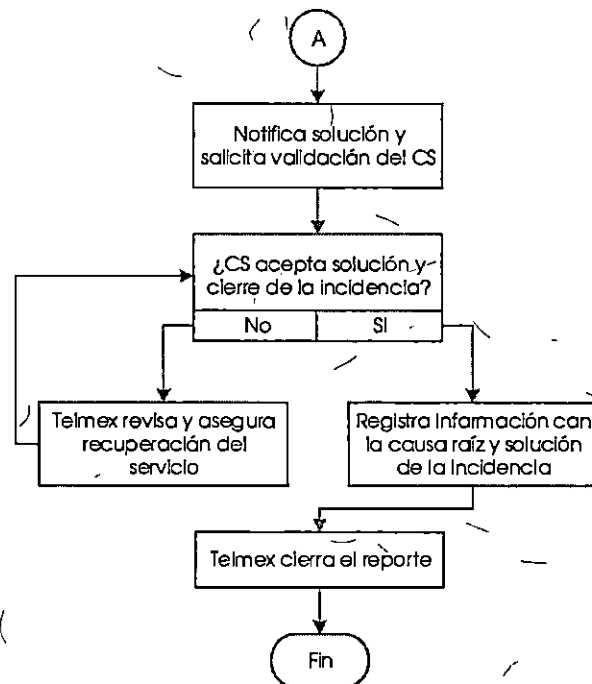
A

Notifica solución y solicita validación del CS

¿CS acepta solución y cierre de la incidencia?

No

Si

Telmex revisa y asegura recuperación del servicio

Registra información con la causa raíz y solución de la incidencia

Telmex cierra el reporte

Fin